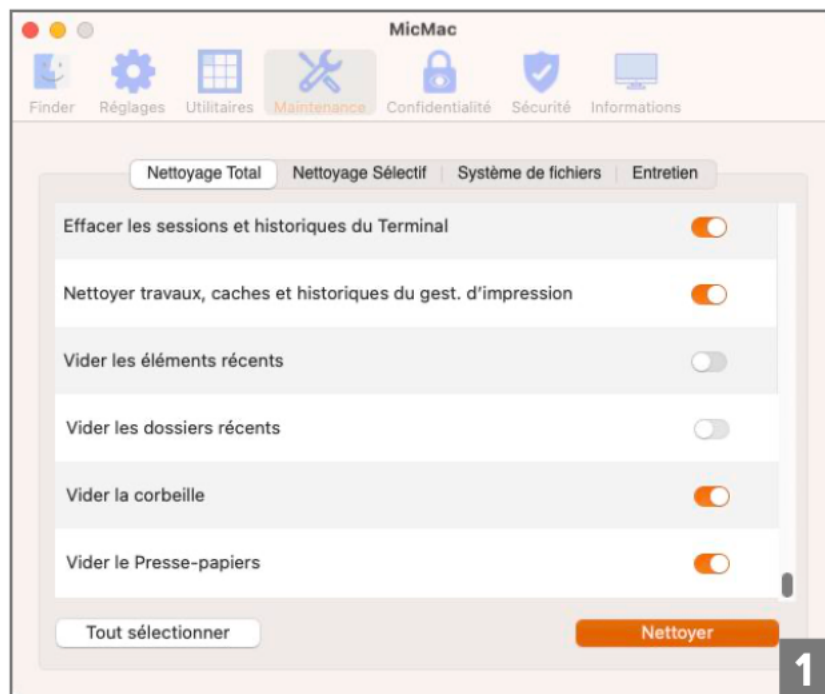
MicMac

Finder Réglages Utilitaires Maintenance Confidentialité Sécurité Informations

Nettoyage Total | Nettoyage Sélectif | Système de fichiers | Entretien

Effacer les sessions et historiques du Terminal

Nettoyer travaux, caches et historiques du gest. d'impression

Vider les éléments récents

Vider les dossiers récents

Vider la corbeille

Vider le Presse-papiers

Tout sélectionner

Nettoyer

1